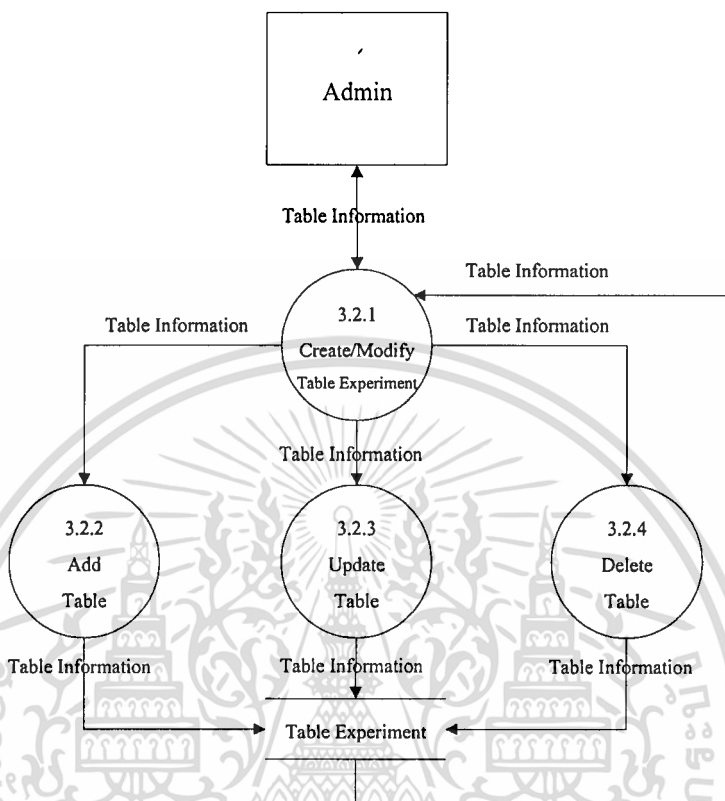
Admin

Table Information

Table Information

3.2.1
Create/Modify
Table Experiment

Table Information

Table Information

Table Information

3.2.2
Add
Table

3.2.3
Update
Table

3.2.4
Delete
Table

Table Information

Table Information

Table Information

Table Experiment